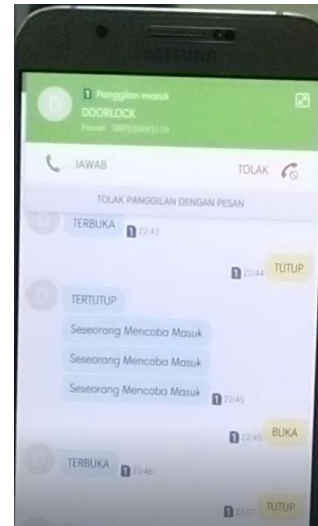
SAMSUNG

1 Panggilan masuk
DOORLOCK
Ponsel 089550693159

JAWAB

TOLAK

TOLAK PANGGILAN DENGAN PESAN

TERBUKA 1 22:43

1 22:44 TUTUP

TERTUTUP

Seseorang Mencoba Masuk

Seseorang Mencoba Masuk

Seseorang Mencoba Masuk 1 22:45

1 22:45 BUKA

TERBUKA 1 22:46

1 23:01 TUTUP